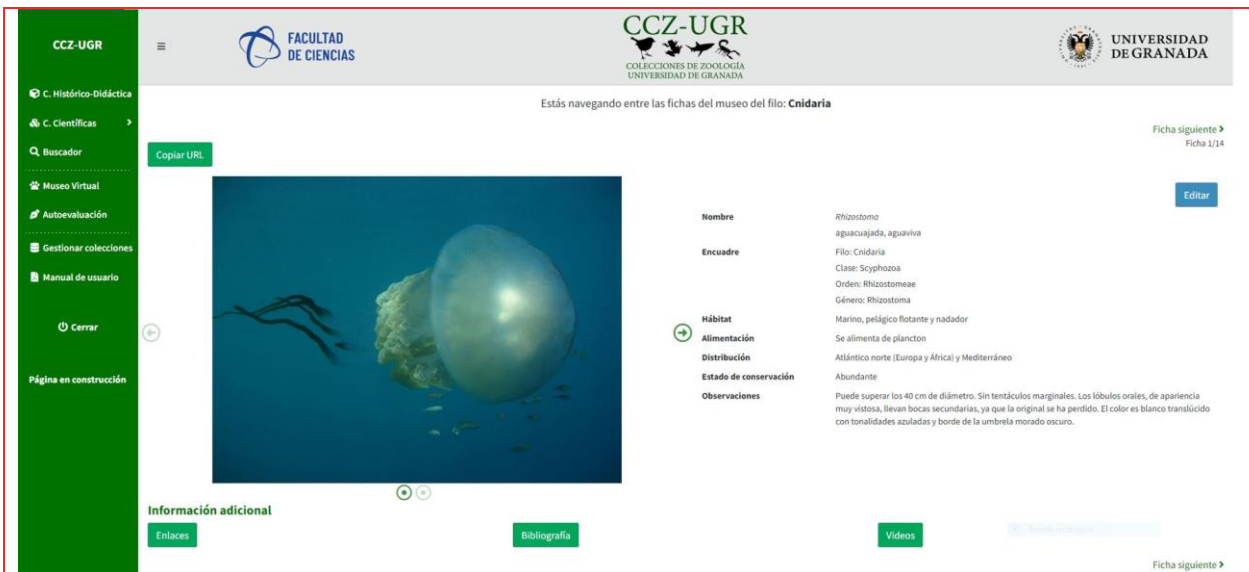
CCZ-UGR

C. Histórico-Didáctica

C. Científicas

Buscador

Museo Virtual

Autoevaluación

Gestionar colecciones

Manual de usuario

Cerrar

Página en construcción

FACULTAD DE CIENCIAS

CCZ-UGR
COLECCIONES DE ZOOLOGÍA
UNIVERSIDAD DE GRANADA

UNIVERSIDAD DE GRANADA

Estás navegando entre las fichas del museo del filo: **Cnidaria**

Ficha siguiente
Ficha 1/14

Copiar URL

Editar

| | |
|---|---|
| Nombre | *Rhizostoma* aguacuajada, aguaviva |
| Encuadre | Filo: Cnidaria Clase: Scyphozoa Orden: Rhizostomeae Género: Rhizostoma |
| Hábitat | Marino, pelágico flotante y nadador |
| Alimentación | Se alimenta de plancton |
| Distribución | Atlántico norte (Europa y África) y Mediterráneo |
| Estado de conservación | Abundante |
| Observaciones | Puede superar los 40 cm de diámetro. Sin tentáculos marginales. Los lóbulos orales, de apariencia muy vistosa, llevan bocas secundarias, ya que la original se ha perdido. El color es blanco translúcido con tonalidades azuladas y borde de la umbrela morado oscuro. |

Información adicional

Enlaces

Bibliografía

Videos

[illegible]

Ficha siguiente